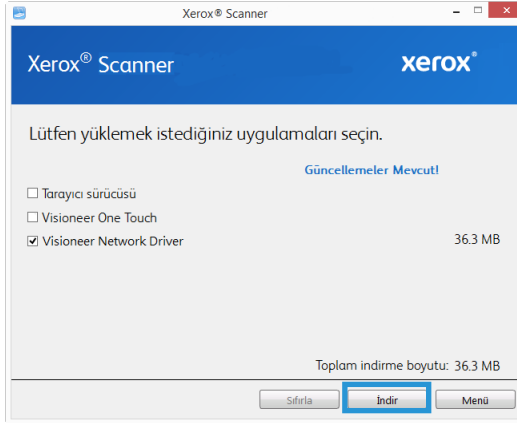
Xerox® Scanner

Xerox® Scanner

xerox

Lütfen yüklemek istediğiniz uygulamaları seçin.

Güncellemeler Mevcut!

☐ Tarayıcı sürücüsü

☐ Visioneer One Touch

☑ Visioneer Network Driver 36.3 MB

Toplam indirme boyutu: 36.3 MB

Sıfırla

İndir

Menü